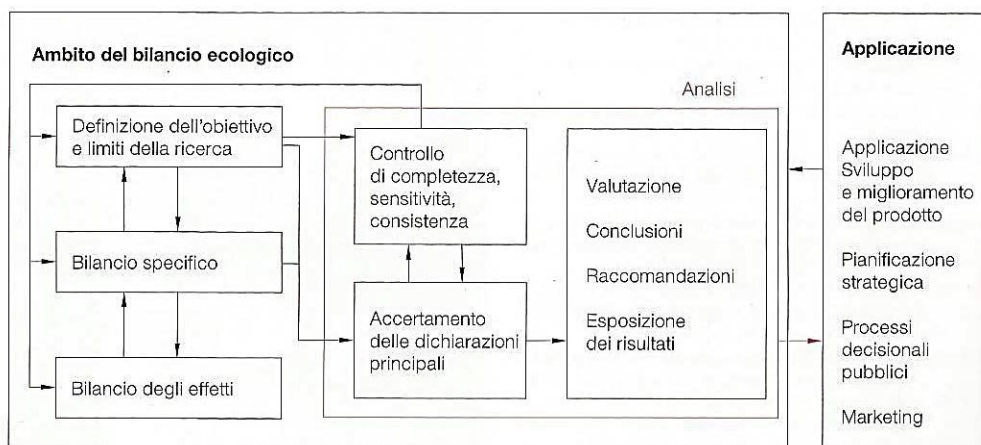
Ambito del bilancio ecologico

Analisi

Definizione dell'obiettivo e limiti della ricerca

Bilancio specifico

Bilancio degli effetti

Controllo di completezza, sensitività, consistenza

Accertamento delle dichiarazioni principali

Valutazione

Conclusioni

Raccomandazioni

Esposizione dei risultati

Applicazione

Applicazione Sviluppo e miglioramento del prodotto

Pianificazione strategica

Processi decisionali pubblici

Marketing